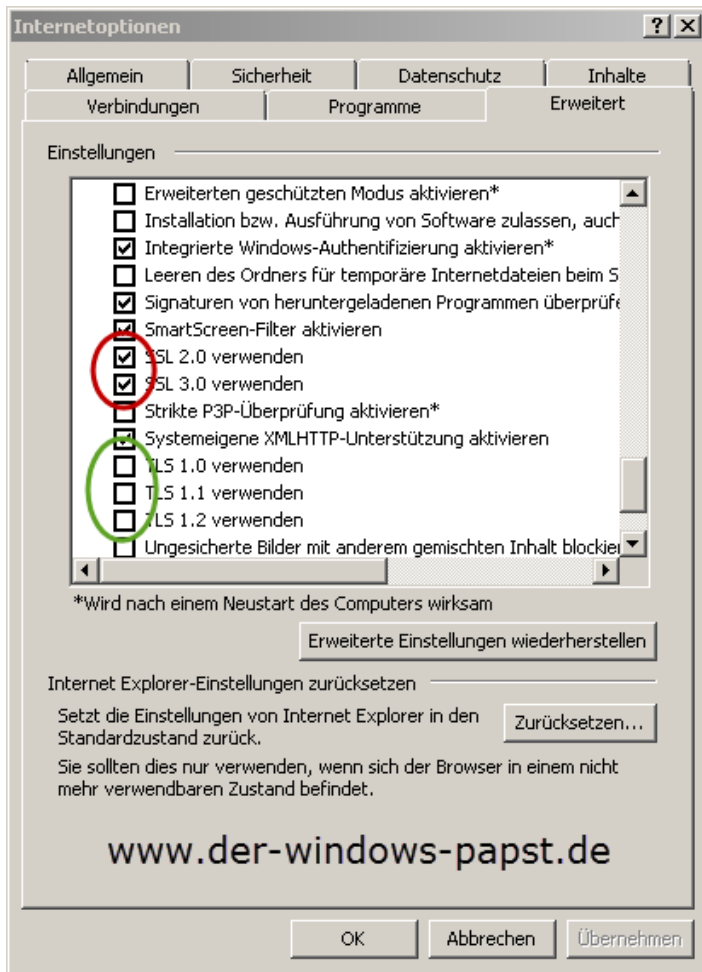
Internetoptionen

? X

Allgemein | Sicherheit | Datenschutz | Inhalte
Verbindungen | Programme | Erweitert

Einstellungen

Erweiterten geschützten Modus aktivieren*
Installation bzw. Ausführung von Software zulassen, auch
Integrierte Windows-Authentifizierung aktivieren*
Leeren des Ordners für temporäre Internetdateien beim S
Signaturen von heruntergeladenen Programmen überprüfe
SmartScreen-Filter aktivieren
SSL 2.0 verwenden
SSL 3.0 verwenden
Strikte P3P-Überprüfung aktivieren*
Systemeigene XMLHTTP-Unterstützung aktivieren
TLS 1.0 verwenden
TLS 1.1 verwenden
TLS 1.2 verwenden
Ungesicherte Bilder mit anderem gemischten Inhalt blockie

*Wird nach einem Neustart des Computers wirksam

Erweiterte Einstellungen wiederherstellen

Internet Explorer-Einstellungen zurücksetzen

Setzt die Einstellungen von Internet Explorer in den Standardzustand zurück.

Zurücksetzen...

Sie sollten dies nur verwenden, wenn sich der Browser in einem nicht mehr verwendbaren Zustand befindet.

www.der-windows-papst.de

OK | Abbrechen | Übernehmen